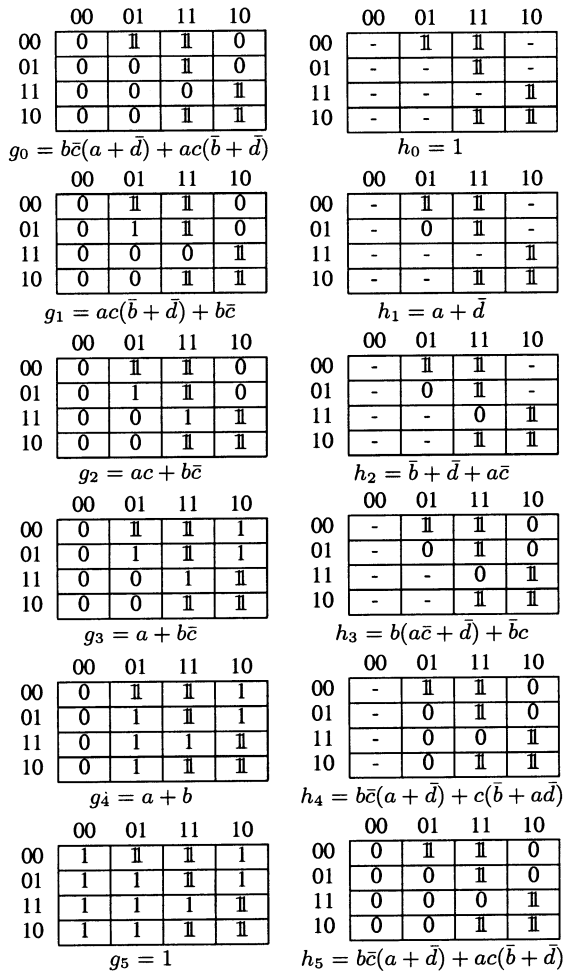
| | 00 | 01 | 11 | 10 |
|---|---|---|---|---|
| 00 | 0 | 𝟙 | 𝟙 | 0 |
| 01 | 0 | 0 | 𝟙 | 0 |
| 11 | 0 | 0 | 0 | 𝟙 |
| 10 | 0 | 0 | 𝟙 | 𝟙 |

$g_0 = b\bar{c}(a+\bar{d}) + ac(\bar{b}+\bar{d})$

| | 00 | 01 | 11 | 10 |
|---|---|---|---|---|
| 00 | - | 𝟙 | 𝟙 | - |
| 01 | - | - | 𝟙 | - |
| 11 | - | - | - | 𝟙 |
| 10 | - | - | 𝟙 | 𝟙 |

$h_0 = 1$

| | 00 | 01 | 11 | 10 |
|---|---|---|---|---|
| 00 | 0 | 𝟙 | 𝟙 | 0 |
| 01 | 0 | 1 | 𝟙 | 0 |
| 11 | 0 | 0 | 0 | 𝟙 |
| 10 | 0 | 0 | 𝟙 | 𝟙 |

$g_1 = ac(\bar{b}+\bar{d}) + b\bar{c}$

| | 00 | 01 | 11 | 10 |
|---|---|---|---|---|
| 00 | - | 𝟙 | 𝟙 | - |
| 01 | - | 0 | 𝟙 | - |
| 11 | - | - | - | 𝟙 |
| 10 | - | - | 𝟙 | 𝟙 |

$h_1 = a + \bar{d}$

| | 00 | 01 | 11 | 10 |
|---|---|---|---|---|
| 00 | 0 | 𝟙 | 𝟙 | 0 |
| 01 | 0 | 1 | 𝟙 | 0 |
| 11 | 0 | 0 | 1 | 𝟙 |
| 10 | 0 | 0 | 𝟙 | 𝟙 |

$g_2 = ac + b\bar{c}$

| | 00 | 01 | 11 | 10 |
|---|---|---|---|---|
| 00 | - | 𝟙 | 𝟙 | - |
| 01 | - | 0 | 𝟙 | - |
| 11 | - | - | 0 | 𝟙 |
| 10 | - | - | 𝟙 | 𝟙 |

$h_2 = \bar{b} + \bar{d} + a\bar{c}$

| | 00 | 01 | 11 | 10 |
|---|---|---|---|---|
| 00 | 0 | 𝟙 | 𝟙 | 1 |
| 01 | 0 | 1 | 𝟙 | 1 |
| 11 | 0 | 0 | 1 | 𝟙 |
| 10 | 0 | 0 | 𝟙 | 𝟙 |

$g_3 = a + b\bar{c}$

| | 00 | 01 | 11 | 10 |
|---|---|---|---|---|
| 00 | - | 𝟙 | 𝟙 | 0 |
| 01 | - | 0 | 𝟙 | 0 |
| 11 | - | - | 0 | 𝟙 |
| 10 | - | - | 𝟙 | 𝟙 |

$h_3 = b(a\bar{c}+\bar{d}) + \bar{b}c$

| | 00 | 01 | 11 | 10 |
|---|---|---|---|---|
| 00 | 0 | 𝟙 | 𝟙 | 1 |
| 01 | 0 | 1 | 𝟙 | 1 |
| 11 | 0 | 1 | 1 | 𝟙 |
| 10 | 0 | 1 | 𝟙 | 𝟙 |

$g_4 = a + b$

| | 00 | 01 | 11 | 10 |
|---|---|---|---|---|
| 00 | - | 𝟙 | 𝟙 | 0 |
| 01 | - | 0 | 𝟙 | 0 |
| 11 | - | 0 | 0 | 𝟙 |
| 10 | - | 0 | 𝟙 | 𝟙 |

$h_4 = b\bar{c}(a+\bar{d}) + c(\bar{b}+a\bar{d})$

| | 00 | 01 | 11 | 10 |
|---|---|---|---|---|
| 00 | 1 | 𝟙 | 𝟙 | 1 |
| 01 | 1 | 1 | 𝟙 | 1 |
| 11 | 1 | 1 | 1 | 𝟙 |
| 10 | 1 | 1 | 𝟙 | 𝟙 |

$g_5 = 1$

| | 00 | 01 | 11 | 10 |
|---|---|---|---|---|
| 00 | 0 | 𝟙 | 𝟙 | 0 |
| 01 | 0 | 0 | 𝟙 | 0 |
| 11 | 0 | 0 | 0 | 𝟙 |
| 10 | 0 | 0 | 𝟙 | 𝟙 |

$h_5 = b\bar{c}(a+\bar{d}) + ac(\bar{b}+\bar{d})$